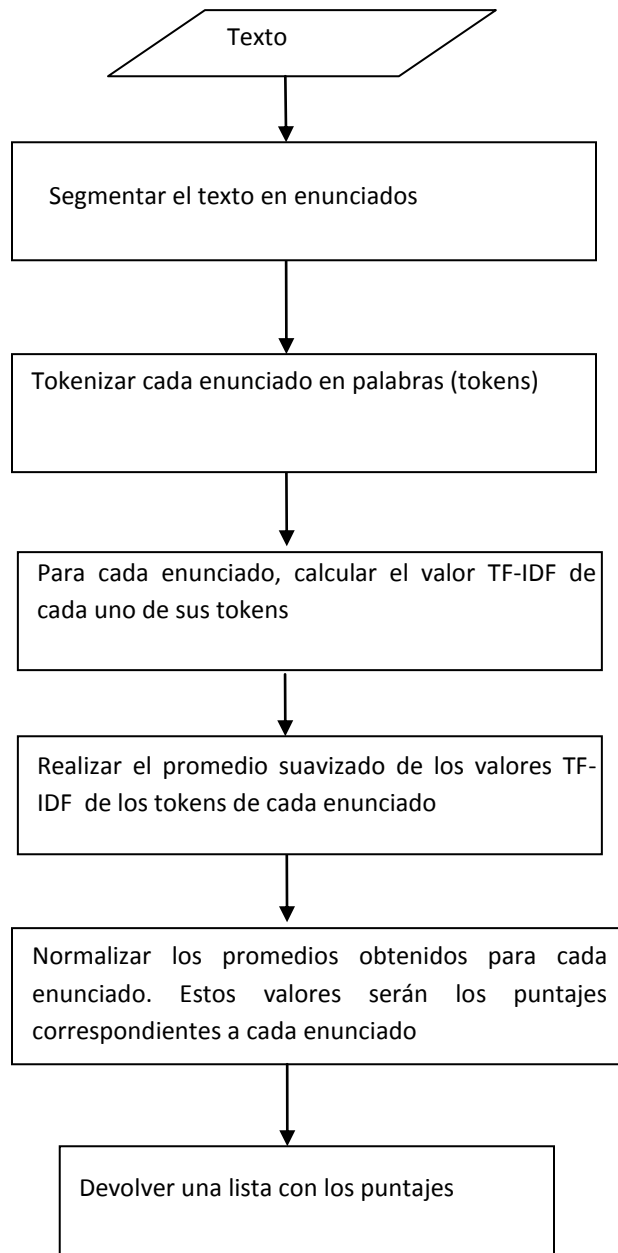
Texto

Segmentar el texto en enunciados

Tokenizar cada enunciado en palabras (tokens)

Para cada enunciado, calcular el valor TF-IDF de cada uno de sus tokens

Realizar el promedio suavizado de los valores TF-IDF de los tokens de cada enunciado

Normalizar los promedios obtenidos para cada enunciado. Estos valores serán los puntajes correspondientes a cada enunciado

Devolver una lista con los puntajes